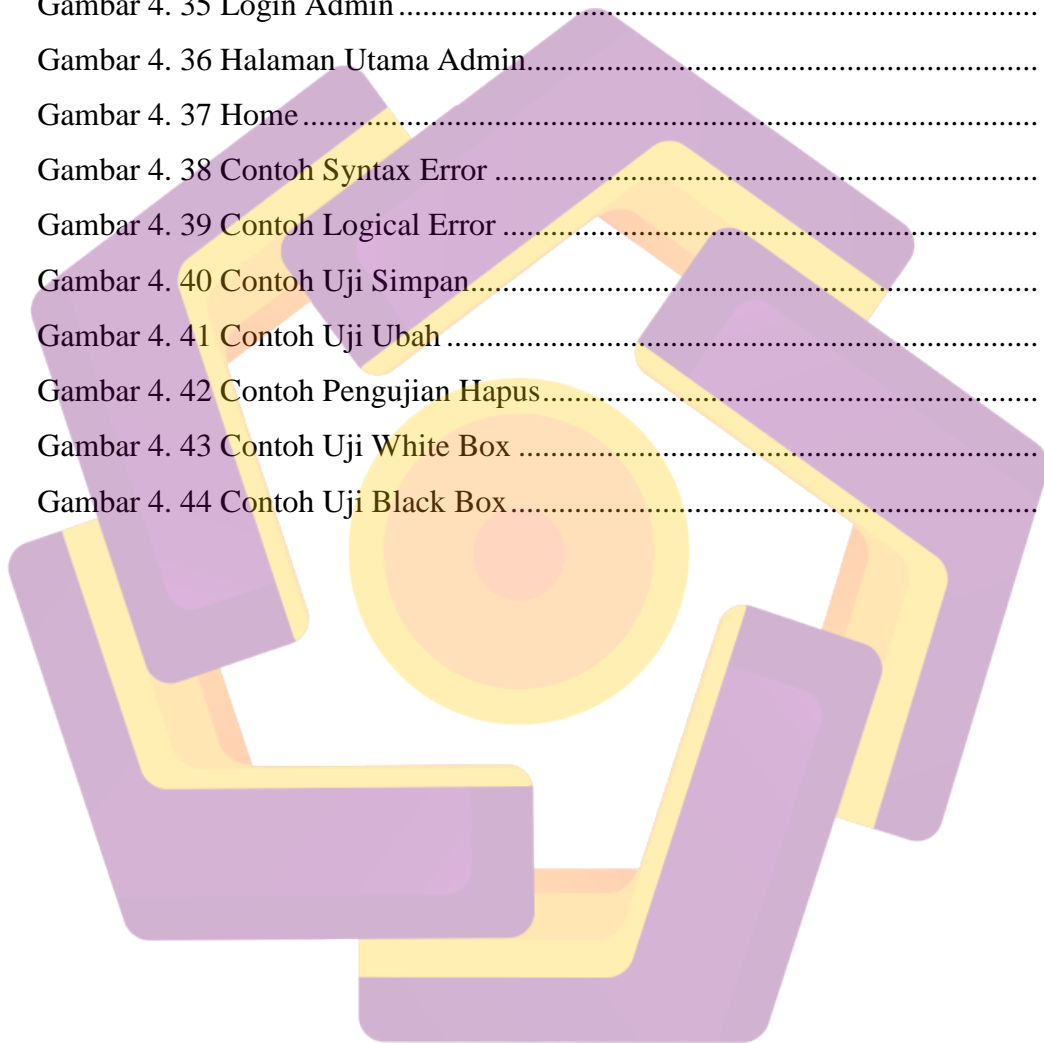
Gambar 4. 35 Login Admin ..........................................................................

Gambar 4. 36 Halaman Utama Admin.........................................................

Gambar 4. 37 Home ....................................................................................

Gambar 4. 38 Contoh Syntax Error ............................................................

Gambar 4. 39 Contoh Logical Error ...........................................................

Gambar 4. 40 Contoh Uji Simpan...............................................................

Gambar 4. 41 Contoh Uji Ubah ..................................................................

Gambar 4. 42 Contoh Pengujian Hapus......................................................

Gambar 4. 43 Contoh Uji White Box .........................................................

Gambar 4. 44 Contoh Uji Black Box..........................................................